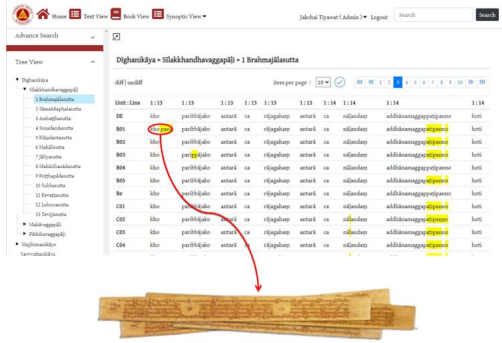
Home Text View Book View Synoptic View ▾ Jakchai Tiyawat ( Admin ) ▾ Logout Search Search

Advance Search

Tree View

Dīghanikāya
Sīlakkhandhavaggapāḷi
1 Brahmajālasutta
2 Sāmaññaphalasutta
3 Ambaṭṭhasutta
4 Soṇadaṇḍasutta
5 Kūṭadantasutta
6 Mahālisutta
7 Jāliyasutta
8 Mahāsīhanādasutta
9 Poṭṭhapādasutta
10 Subhasutta
11 Kevaṭṭasutta
12 Lohiccasutta
13 Tevijjasutta
Mahāvaggapāḷi
Pāthikavaggapāḷi
Majjhimanikāya
Saṃyuttanikāya

Dīghanikāya » Sīlakkhandhavaggapāḷi » 1 Brahmajālasutta

diff | undiff

item per page : 10

| Unit : Line | 1 : 13 | 1 : 13 | 1 : 13 | 1 : 13 | 1 : 13 | 1 : 14 | 1 : 14 | 1 : 14 | 1 : 14 | |
|---|---|---|---|---|---|---|---|---|---|---|
| DE | kho | paribbājako | antarā | ca | rājagahaṃ | antarā | ca | nāḷandaṃ | addhānamaggappaṭipanno | hoti |
| B01 | kho pari | paribbājako | antarā | ca | rājagahaṃ | antarā | ca | nāḷandaṃ | addhānamaggapaṭipanno | hoti |
| B02 | kho | paribbājako | antarā | ca | rājagahaṃ | antarā | ca | nāḷandaṃ | addhānamaggapaṭipanno | hoti |
| B03 | kho | paribbājako | antarā | ca | rājagahaṃ | antarā | ca | nāḷandaṃ | addhānamaggapaṭipanno | hoti |
| B04 | kho | paribbājako | antarā | ca | rājagahaṃ | antarā | ca | nāḷandaṃ | addhānamaggapaṭipanno | hoti |
| B05 | kho | paribbājako | antarā | ca | rājagahaṃ | antarā | ca | nāḷandaṃ | addhānamaggapaṭipanno | hoti |
| Be | kho | paribbājako | antarā | ca | rājagahaṃ | antarā | ca | nāḷandaṃ | addhānamaggappaṭipanno | hoti |
| C01 | kho | paribbājako | antarā | ca | rājagahaṃ | antarā | ca | nāḷandaṃ | addhānamaggapaṭipanno | hoti |
| C02 | kho | paribbājako | antarā | ca | rājagahaṃ | antarā | ca | nāḷandaṃ | addhānamaggapaṭipanno | hoti |
| C03 | kho | paribbājako | antarā | ca | rājagahaṃ | antarā | ca | nāḷandaṃ | addhānamaggapaṭipanno | hoti |
| C04 | kho | paribbājako | antarā | ca | rājagahaṃ | antarā | ca | nāḷandaṃ | addhānamaggapaṭipanno | hoti |